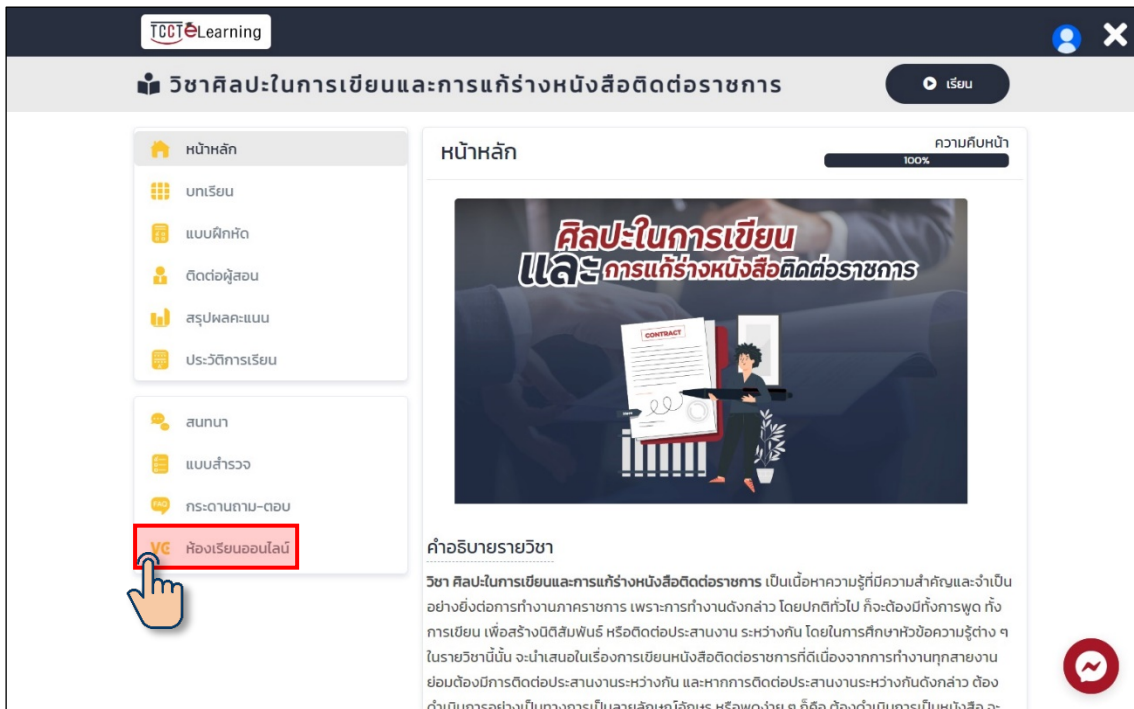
TCCT eLearning

วิชาศิลปะในการเขียนและการแก้ร่างหนังสือติดต่อราชการ

เรียน

หน้าหลัก
บทเรียน
แบบฝึกหัด
ติดต่อผู้สอน
สรุปผลคะแนน
ประวัติการเรียน

สนทนา
แบบสำรวจ
FAQ กระดานถาม-ตอบ
VC ห้องเรียนออนไลน์

หน้าหลัก

ความคืบหน้า
100%

ศิลปะในการเขียน และ การแก้ร่างหนังสือติดต่อราชการ

CONTRACT

คำอธิบายรายวิชา

วิชา ศิลปะในการเขียนและการแก้ร่างหนังสือติดต่อราชการ เป็นเนื้อหาความรู้ที่มีความสำคัญและจำเป็นอย่างยิ่งต่อการทำงานภาคราชการ เพราะการทำงานดังกล่าว โดยปกติทั่วไป ก็จะต้องมีทั้งการพูด ทั้งการเขียน เพื่อสร้างนิติสัมพันธ์ หรือติดต่อประสานงาน ระหว่างกัน โดยในการศึกษาหัวข้อความรู้ต่าง ๆ ในรายวิชานี้นั้น จะนำเสนอในเรื่องการเขียนหนังสือติดต่อราชการที่ดีเนื่องจากการทำงานทุกสายงานย่อมต้องมีการติดต่อประสานงานระหว่างกัน และหากการติดต่อประสานงานระหว่างกันดังกล่าว ต้องดำเนินการอย่างเป็นทางการเป็นลายลักษณ์อักษร หรือพูดง่าย ๆ ก็คือ ต้องดำเนินการเป็นหนังสือ จะ